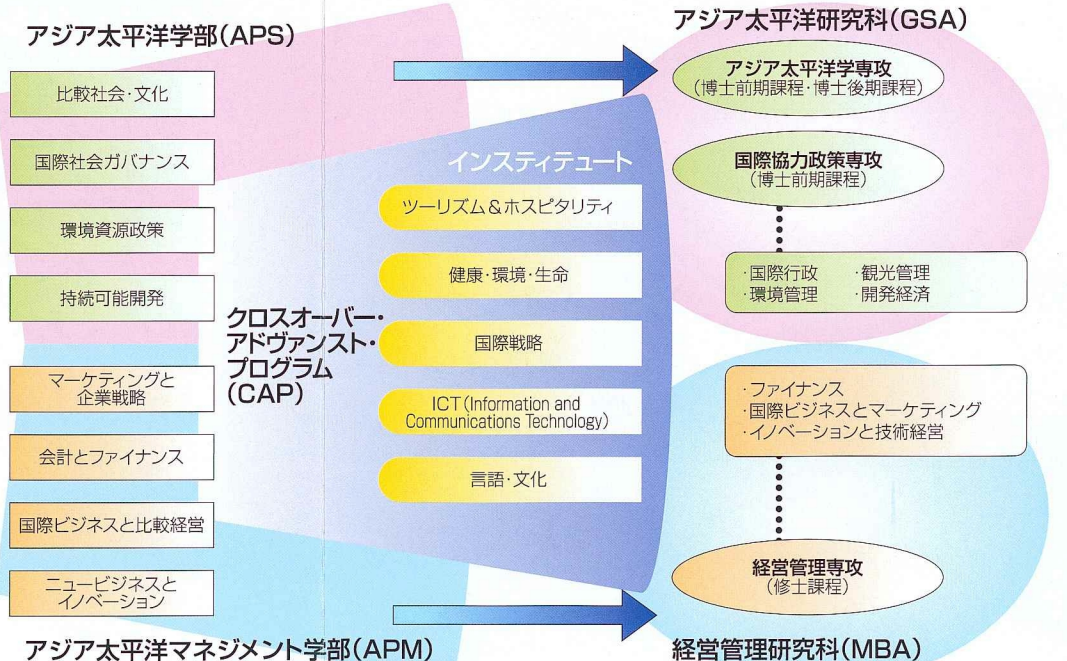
アジア太平洋学部（APS）

比較社会・文化

国際社会ガバナンス

環境資源政策

持続可能開発

マーケティングと企業戦略

会計とファイナンス

国際ビジネスと比較経営

ニュービジネスとイノベーション

アジア太平洋マネジメント学部（APM）

クロスオーバー・アドヴァンスト・プログラム（CAP）

インスティテュート

ツーリズム＆ホスピタリティ

健康・環境・生命

国際戦略

ICT（Information and Communications Technology）

言語・文化

アジア太平洋研究科（GSA）

アジア太平洋学専攻（博士前期課程・博士後期課程）

国際協力政策専攻（博士前期課程）

・国際行政　・観光管理
・環境管理　・開発経済

・ファイナンス
・国際ビジネスとマーケティング
・イノベーションと技術経営

経営管理専攻（修士課程）

経営管理研究科（MBA）